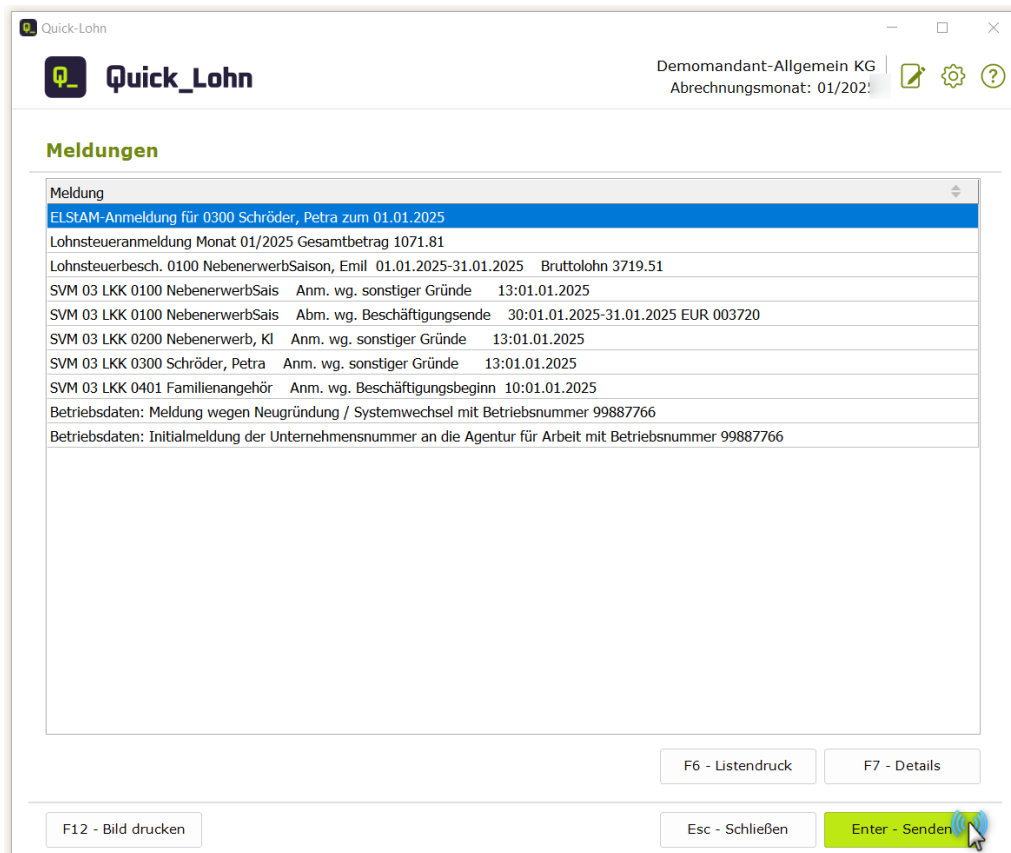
Quick-Lohn

Q_ Quick_Lohn

Demomandant-Allgemein KG
Abrechnungsmonat: 01/2025

Meldungen

| Meldung |
|---|
| ELStAM-Anmeldung für 0300 Schröder, Petra zum 01.01.2025 |
| Lohnsteueranmeldung Monat 01/2025 Gesamtbetrag 1071.81 |
| Lohnsteuerbesch. 0100 NebenerwerbSaison, Emil 01.01.2025-31.01.2025 Bruttolohn 3719.51 |
| SVM 03 LKK 0100 NebenerwerbSais Anm. wg. sonstiger Gründe 13:01.01.2025 |
| SVM 03 LKK 0100 NebenerwerbSais Abm. wg. Beschäftigungsende 30:01.01.2025-31.01.2025 EUR 003720 |
| SVM 03 LKK 0200 Nebenerwerb, Kl Anm. wg. sonstiger Gründe 13:01.01.2025 |
| SVM 03 LKK 0300 Schröder, Petra Anm. wg. sonstiger Gründe 13:01.01.2025 |
| SVM 03 LKK 0401 Familienangehör Anm. wg. Beschäftigungsbeginn 10:01.01.2025 |
| Betriebsdaten: Meldung wegen Neugründung / Systemwechsel mit Betriebsnummer 99887766 |
| Betriebsdaten: Initialmeldung der Unternehmensnummer an die Agentur für Arbeit mit Betriebsnummer 99887766 |

F6 - Listendruck
F7 - Details

F12 - Bild drucken
Esc - Schließen
Enter - Senden